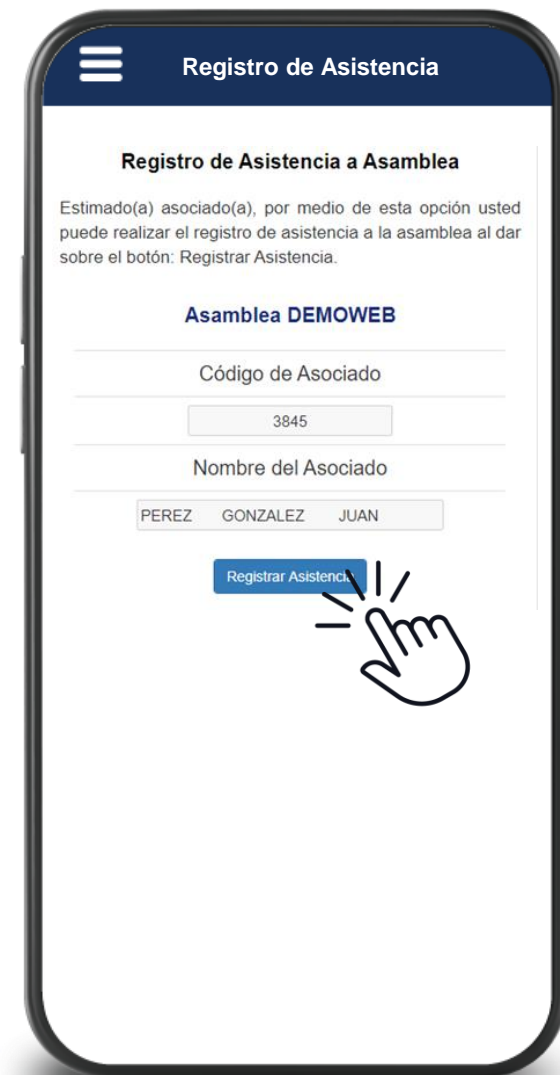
Registro de Asistencia

Registro de Asistencia a Asamblea

Estimado(a) asociado(a), por medio de esta opción usted puede realizar el registro de asistencia a la asamblea al dar sobre el botón: Registrar Asistencia.

Asamblea DEMOWEB

Código de Asociado

3845

Nombre del Asociado

PEREZ GONZALEZ JUAN

Registrar Asistencia